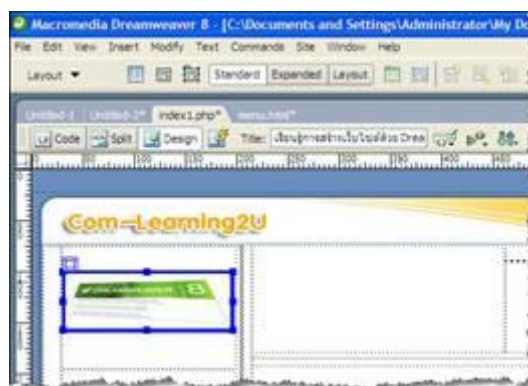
Macromedia Dreamweaver 8 - [C:\Documents and Settings\Administrator\My Do

File Edit View Insert Modify Text Commands Site Window Help

Layout ▼ Standard Expanded Layout

Untitled-1 Untitled-2* index1.php* menu.html*

Code Split Design Title: เรียนรู้การสร้างเว็บไซต์ด้วย Drea

Com-Learning2U